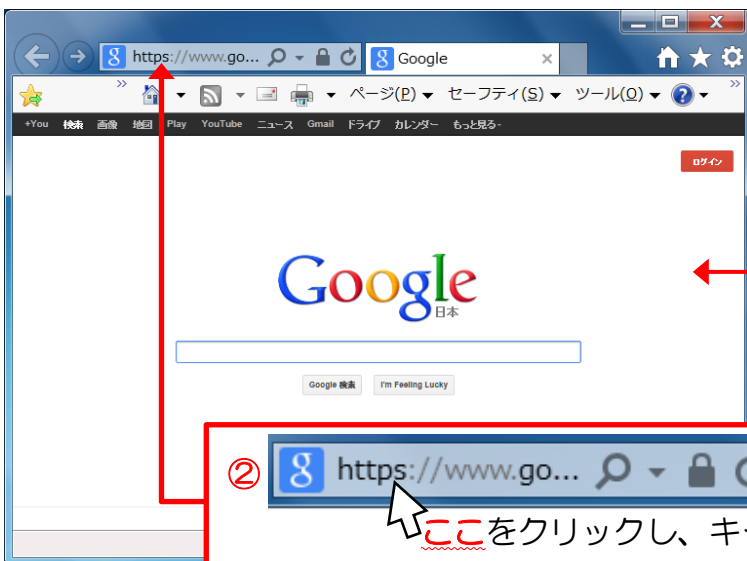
https://www.go... Google

ページ(P) セーフティ(S) ツール(O)

+You 検索 画像 地図 Play YouTube ニュース Gmail ドライブ カレンダー もっと見る

ログイン

Google 日本

Google 検索 I'm Feeling Lucky

②

https://www.go...

ここをクリックし、キ